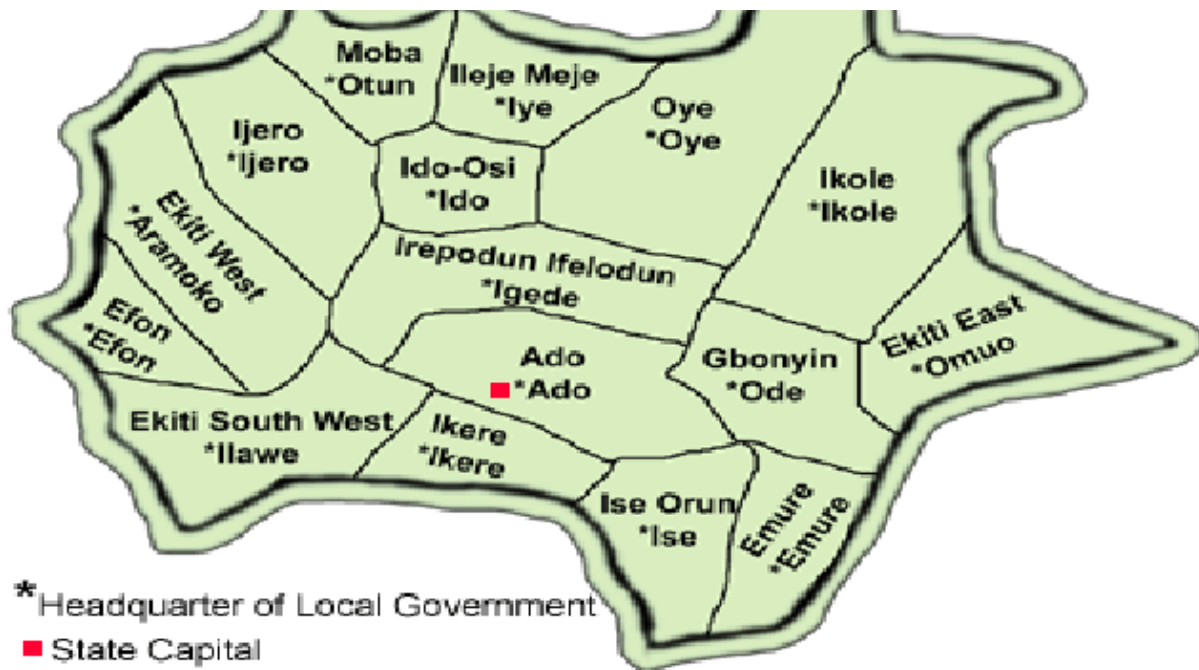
Moba
*Otun

Ileje Meje
*Iye

Oye
*Oye

Ijero
*Ijero

Ido-Osi
*Ido

Ikole
*Ikole

Ekiti West
*Aramoko

Irepodun Ifelodun
*Igede

Efon
*Efon

Ado
*Ado

Gbonyin
*Ode

Ekiti East
*Omuo

Ekiti South West
*Ilawe

Ikere
*Ikere

Ise Orun
*Ise

Emure
*Emure

*Headquarter of Local Government
State Capital